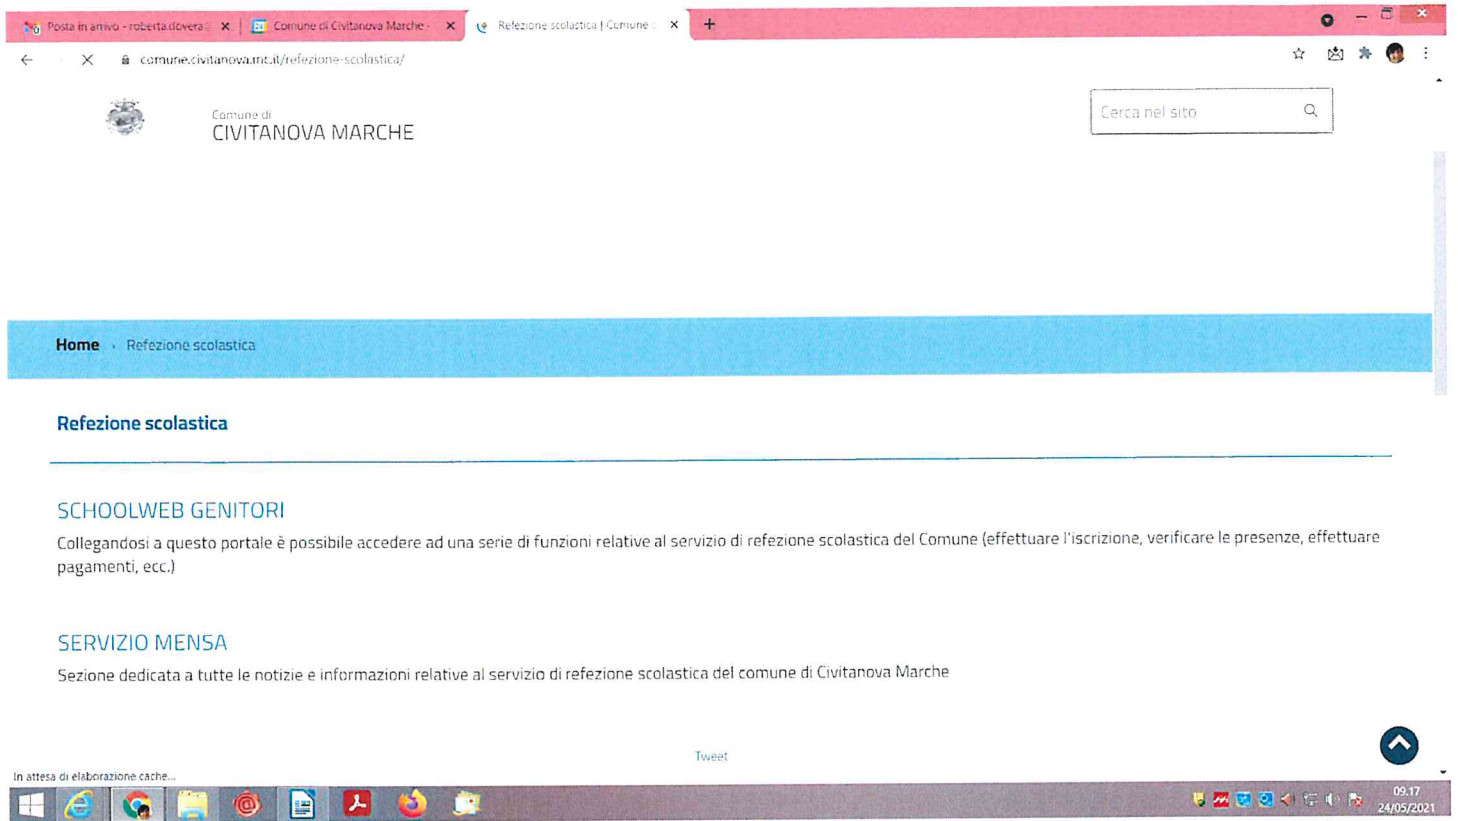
Posta in arrivo - roberta.dovera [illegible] ×
Comune di Civitanova Marche - ×
Refezione scolastica | Comune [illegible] ×
+

comune.civitanova.mc.it/refezione-scolastica/

Comune di
CIVITANOVA MARCHE

Cerca nel sito

Home › Refezione scolastica

Refezione scolastica

SCHOOLWEB GENITORI

Collegandosi a questo portale è possibile accedere ad una serie di funzioni relative al servizio di refezione scolastica del Comune (effettuare l'iscrizione, verificare le presenze, effettuare pagamenti, ecc.)

SERVIZIO MENSA

Sezione dedicata a tutte le notizie e informazioni relative al servizio di refezione scolastica del comune di Civitanova Marche

Tweet

In attesa di elaborazione cache...

09.17
24/05/2021